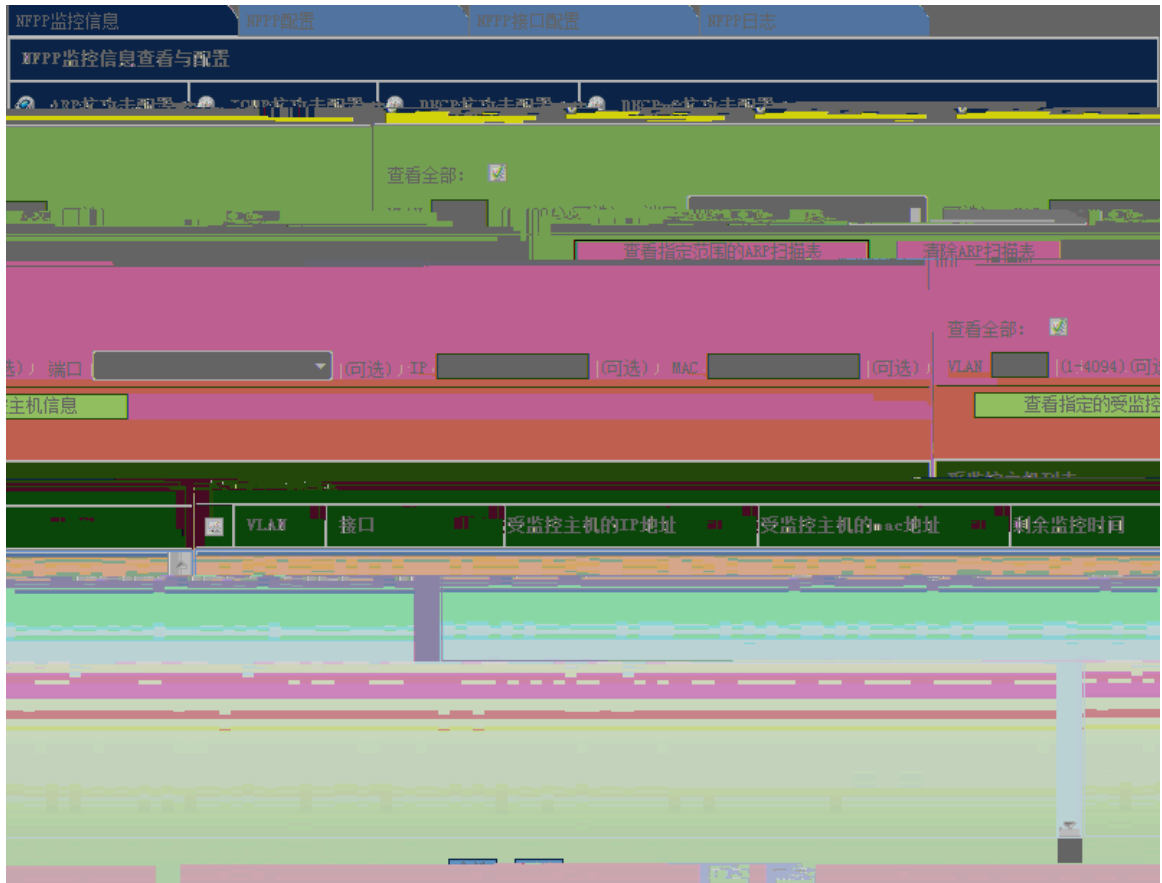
NFPP监控信息 NFPP配置 NFPP接口配置 NFPP日志

NFPP监控信息查看与配置

ARP抗攻击配置 ICMP抗攻击配置 DHCP抗攻击配置 DHCPv6抗攻击配置

查看全部:

查看指定范围的ARP扫描表 清除ARP扫描表

查看全部:

选) 端口 (可选) IP (可选) MAC (可选) VLAN (1-4094)(可

主机信息

查看指定的受监控

VLAN 接口 受监控主机的IP地址 受监控主机的mac地址 剩余监控时间